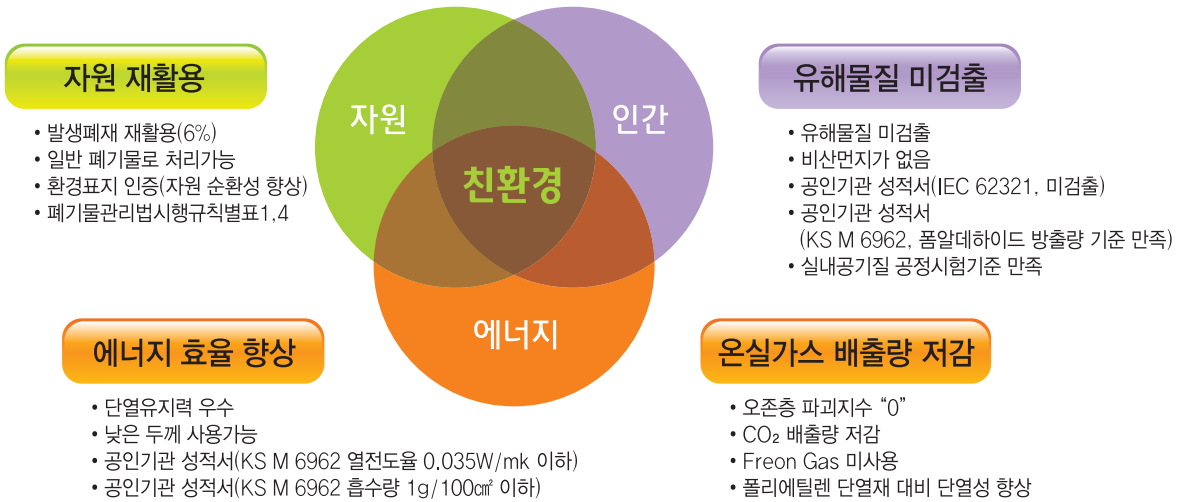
자원 재활용

• 발생폐재 재활용(6%)
• 일반 폐기물로 처리가능
• 환경표지 인증(자원 순환성 향상)
• 폐기물관리법시행규칙별표1,4

자원

인간

친환경

에너지

유해물질 미검출

• 유해물질 미검출
• 비산먼지가 없음
• 공인기관 성적서(IEC 62321, 미검출)
• 공인기관 성적서 (KS M 6962, 폼알데하이드 방출량 기준 만족)
• 실내공기질 공정시험기준 만족

에너지 효율 향상

• 단열유지력 우수
• 낮은 두께 사용가능
• 공인기관 성적서(KS M 6962 열전도율 0.035W/mk 이하)
• 공인기관 성적서(KS M 6962 흡수량 1g/100㎠ 이하)

온실가스 배출량 저감

• 오존층 파괴지수 “0”
• $CO_2$ 배출량 저감
• Freon Gas 미사용
• 폴리에틸렌 단열재 대비 단열성 향상